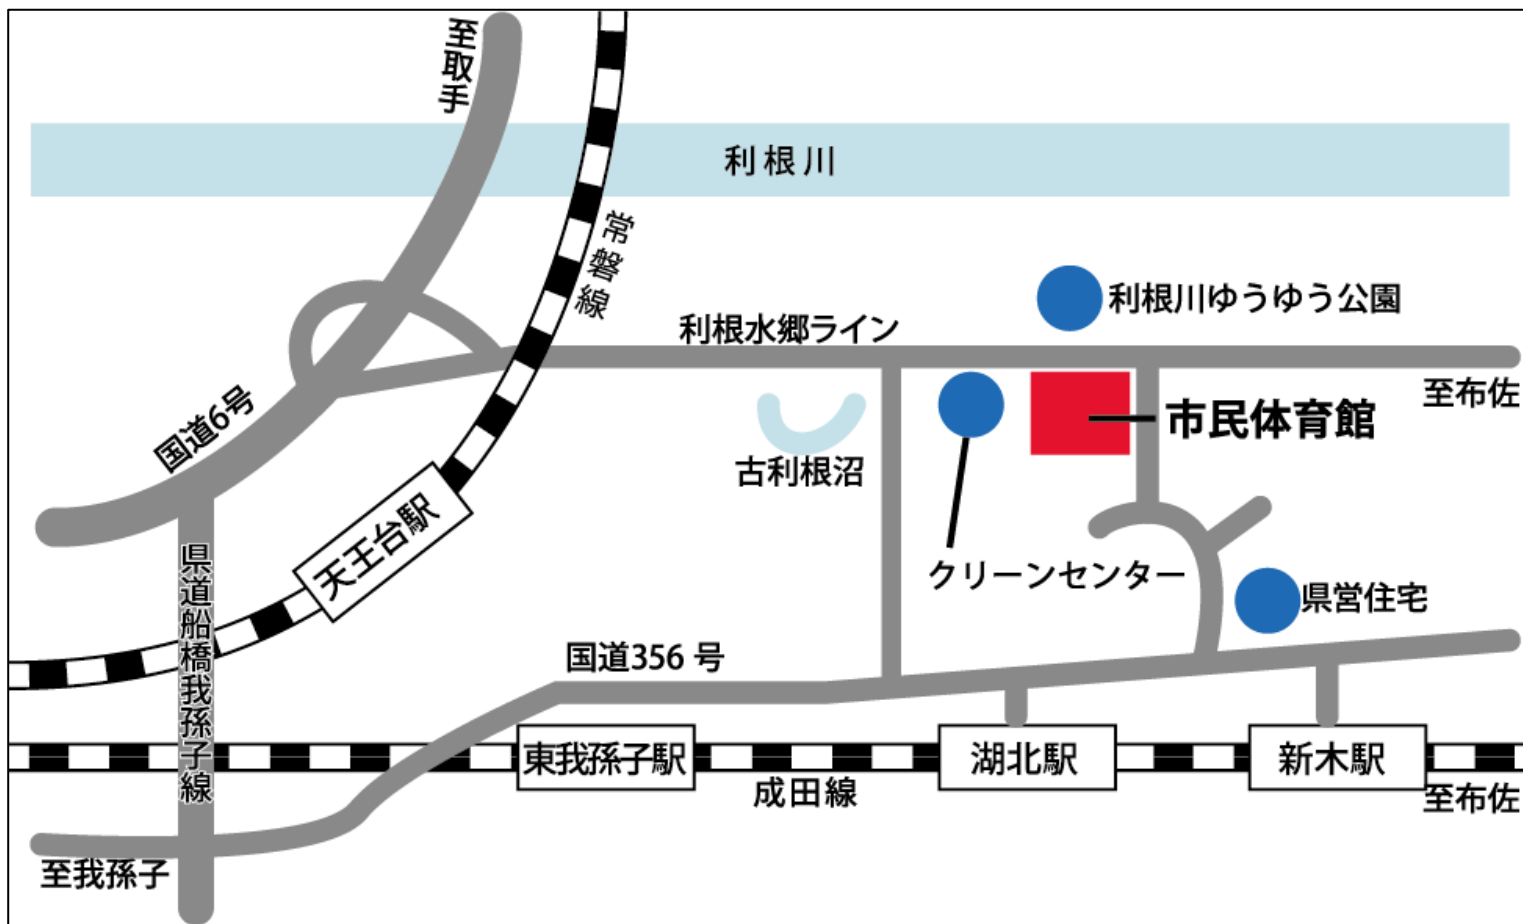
至取手

利根川

常磐線

利根川ゆうゆう公園

利根水郷ライン

至布佐

国道6号

古利根沼

市民体育館

天王台駅

クリーンセンター

県営住宅

県道船橋我孫子線

国道356 号

東我孫子駅

湖北駅

新木駅

成田線

至布佐

至我孫子